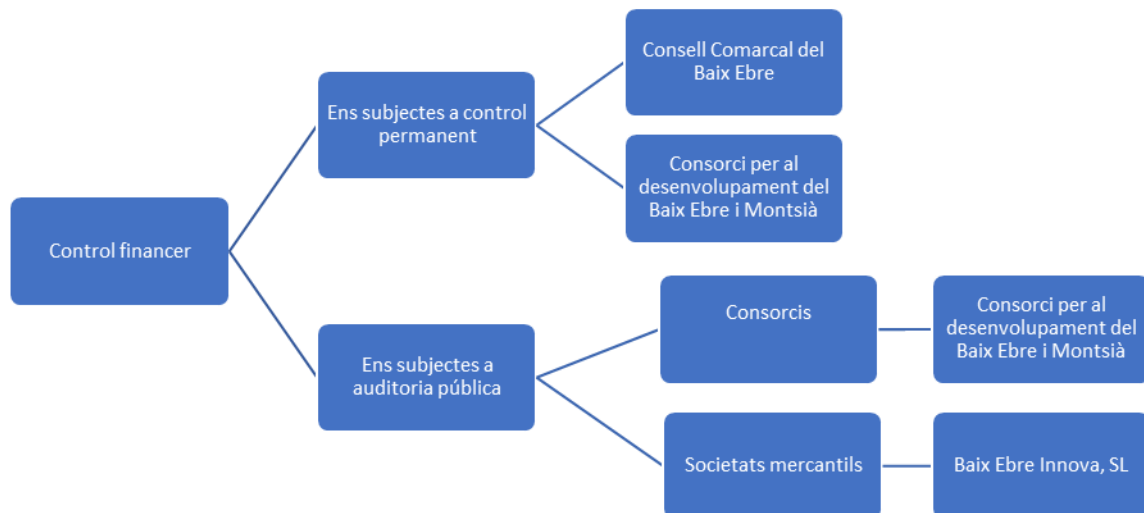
Control financer

Ens subjectes a control permanent

Consell Comarcal del Baix Ebre

Consorci per al desenvolupament del Baix Ebre i Montsià

Ens subjectes a auditoria pública

Consorcis

Consorci per al desenvolupament del Baix Ebre i Montsià

Societats mercantils

Baix Ebre Innova, SL